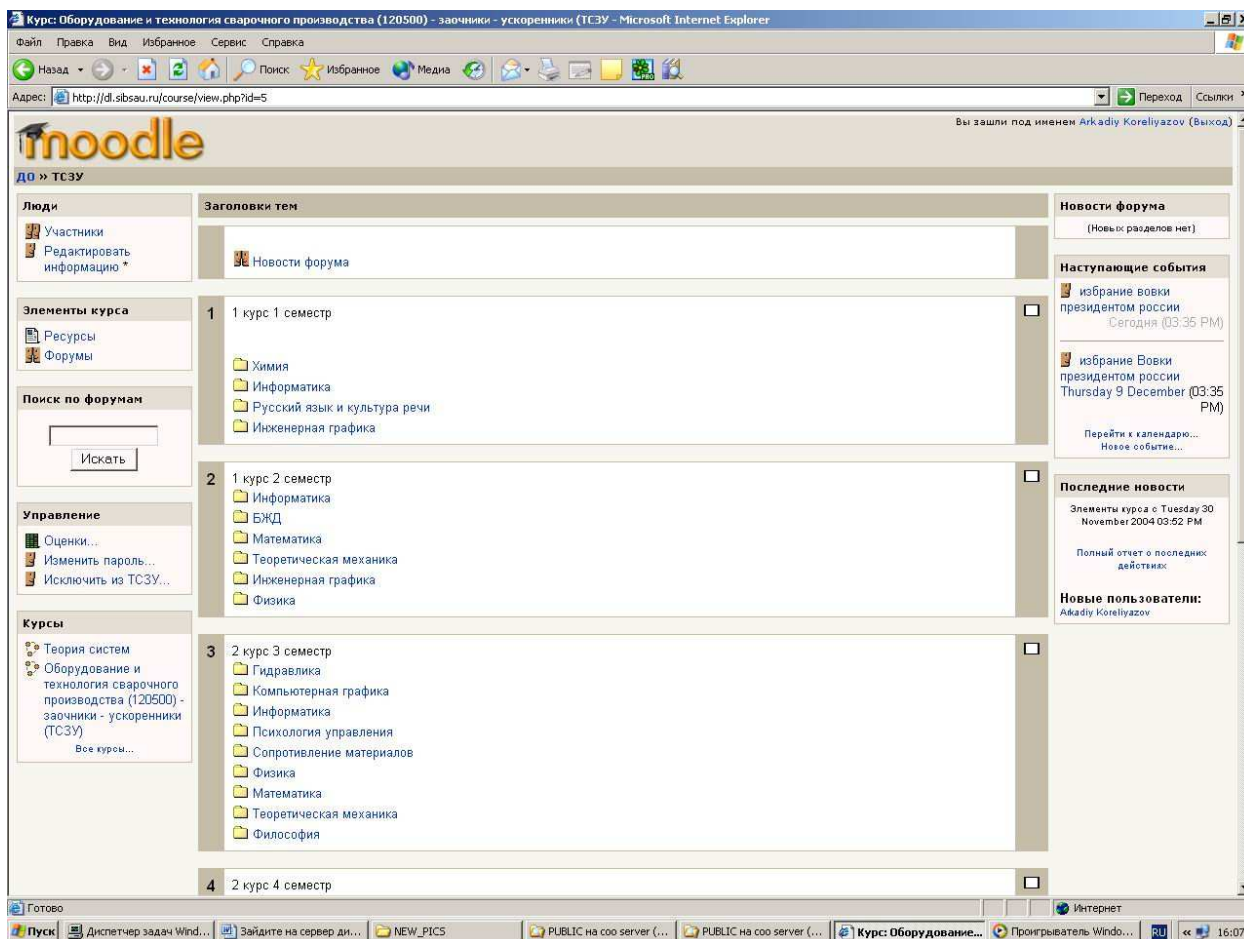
Курс: Оборудование и технология сварочного производства (120500) - заочники - ускоренники (ТСЗУ - Microsoft Internet Explorer

Файл Правка Вид Избранное Сервис Справка

Назад Поиск Избранное Медиа

Адрес: http://dl.sibsau.ru/course/view.php?id=5

Переход Ссылки

moodle

Вы зашли под именем Arkadiy Koreliyazov (Выход)

ДО » ТСЗУ

Люди

Участники

Редактировать информацию *

Элементы курса

Ресурсы

Форумы

Поиск по форумам

Искать

Управление

Оценки...

Изменить пароль...

Исключить из ТСЗУ...

Курсы

Теория систем

Оборудование и технология сварочного производства (120500) - заочники - ускоренники (ТСЗУ)

Все курсы...

Заголовки тем

Новости форума

1 1 курс 1 семестр

Химия

Информатика

Русский язык и культура речи

Инженерная графика

2 1 курс 2 семестр

Информатика

БЖД

Математика

Теоретическая механика

Инженерная графика

Физика

3 2 курс 3 семестр

Гидравлика

Компьютерная графика

Информатика

Психология управления

Сопротивление материалов

Физика

Математика

Теоретическая механика

Философия

4 2 курс 4 семестр

Новости форума

(Новых разделов нет)

Наступающие события

избрание вовки президентом россии Сегодня (03:35 PM)

избрание Вовки президентом россии Thursday 9 December (03:35 PM)

Перейти к календарю...

Новое событие...

Последние новости

Элементы курса с Tuesday 30 November 2004 03:52 PM

Полный отчет о последних действиях

Новые пользователи:

Arkadiy Koreliyazov

Готово

Интернет

Пуск Диспетчер задач Wind... Зайдите на сервер ди... NEW_PICS PUBLIC на coo server (... PUBLIC на coo server (... Курс: Оборудование... Проигрыватель Windo... RU 16:07